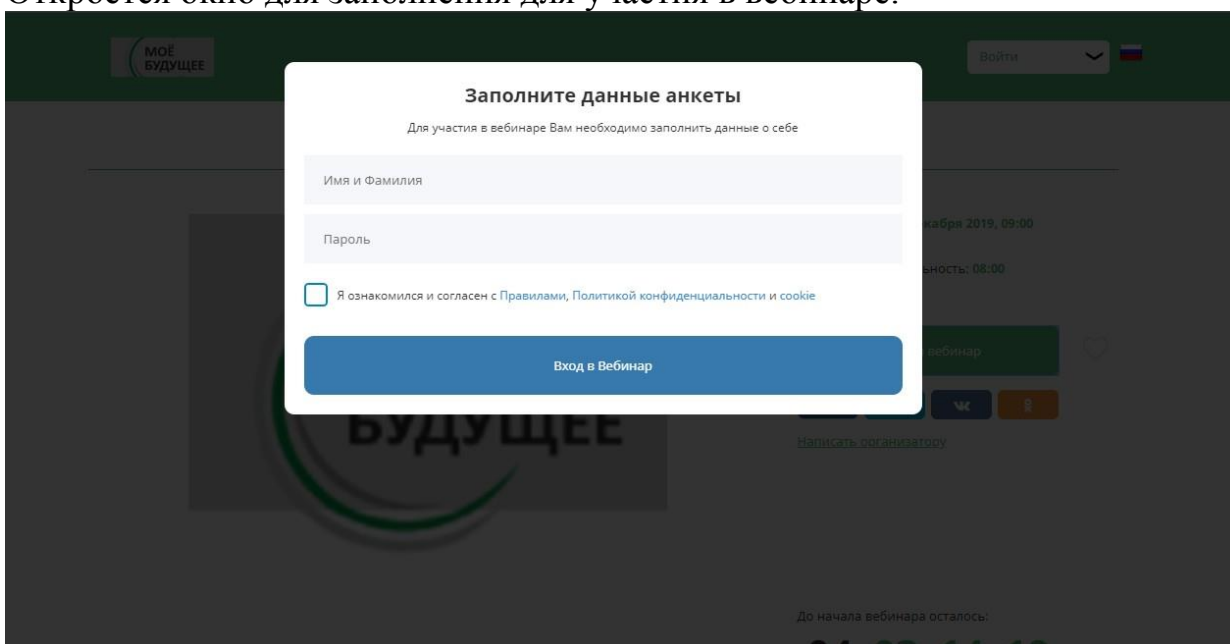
Откроется окно для заполнения для участия в вебинаре.

МОЁ БУДУЩЕЕ

Войти

Заполните данные анкеты

Для участия в вебинаре Вам необходимо заполнить данные о себе

Имя и Фамилия

Пароль

Я ознакомился и согласен с Правилами, Политикой конфиденциальности и cookie

Вход в Вебинар

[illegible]кабря 2019, 09:00

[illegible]льность: 08:00

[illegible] вебинар

БУДУЩЕЕ

Написать организатору

До начала вебинара осталось:

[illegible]